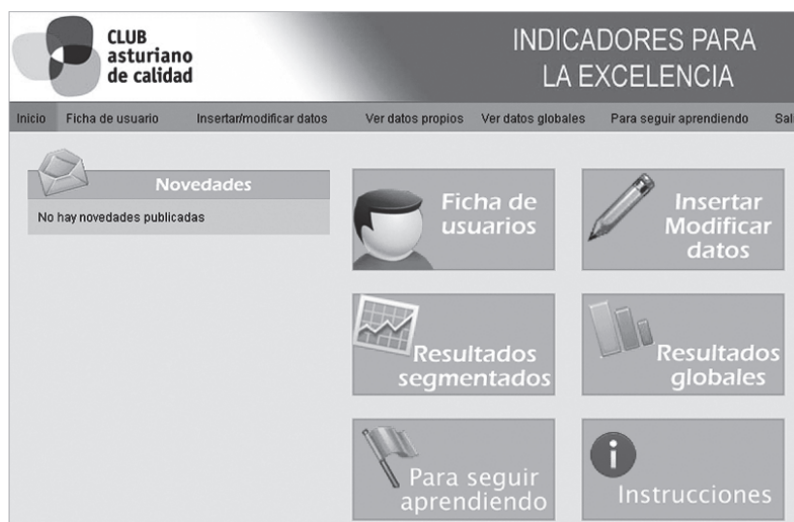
CLUB asturiano de calidad

INDICADORES PARA LA EXCELENCIA

Inicio Ficha de usuario Insertar/modificar datos Ver datos propios Ver datos globales Para seguir aprendiendo Sal

Novedades

No hay novedades publicadas

Ficha de usuarios

Insertar Modificar datos

Resultados segmentados

Resultados globales

Para seguir aprendiendo

Instrucciones